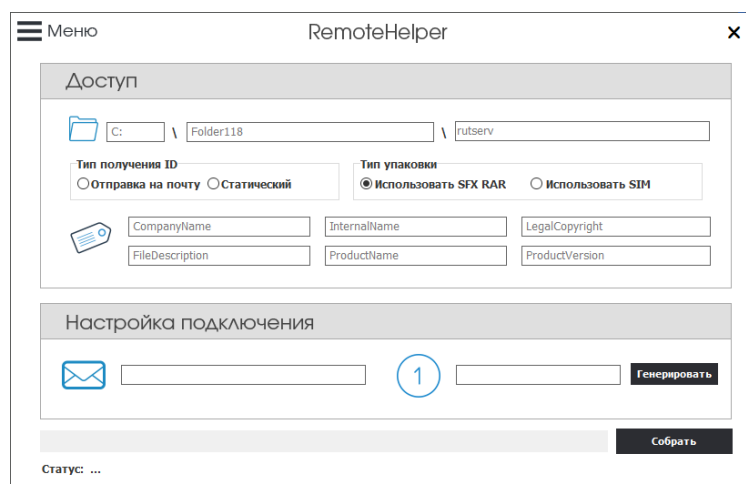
Меню

RemoteHelper

×

Доступ

C: \ Folder118 \ rutserv

Тип получения ID
Отправка на почту
Статический

Тип упаковки
Использовать SFX RAR
Использовать SIM

CompanyName
InternalName
LegalCopyright
FileDescription
ProductName
ProductVersion

Настройка подключения

1

Генерировать

Собрать

Статус: ...